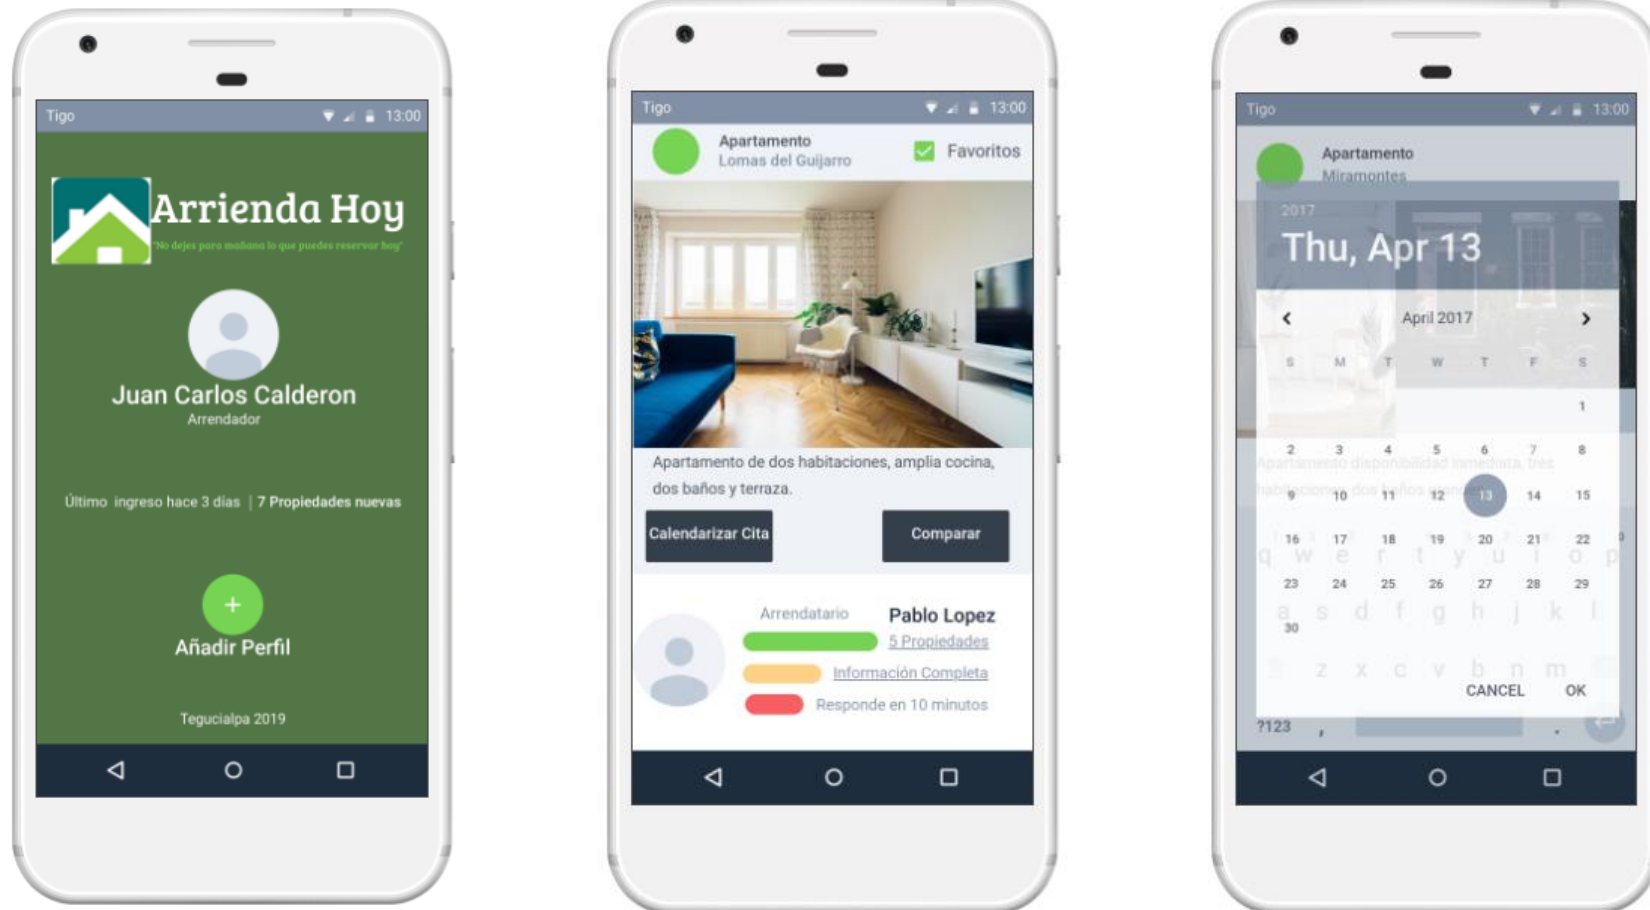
Tigo 13:00

Arrienda Hoy
"No dejes para mañana lo que puedes reservar hoy"

Juan Carlos Calderon
Arrendador

Último ingreso hace 3 días | 7 Propiedades nuevas

+
Añadir Perfil

Tegucialpa 2019

Tigo 13:00

Apartamento
Lomas del Guijarro

Favoritos

Apartamento de dos habitaciones, amplia cocina, dos baños y terraza.

Calendarizar Cita

Comparar

Arrendatario

Pablo Lopez

5 Propiedades

Información Completa

Responde en 10 minutos

Tigo 13:00

Apartamento
Miramontes

2017
Thu, Apr 13

April 2017

| S | M | T | W | T | F | S |
|---|---|---|---|---|---|---|
| | | | | | | 1 |
| 2 | 3 | 4 | 5 | 6 | 7 | 8 |
| 9 | 10 | 11 | 12 | 13 | 14 | 15 |
| 16 | 17 | 18 | 19 | 20 | 21 | 22 |
| 23 | 24 | 25 | 26 | 27 | 28 | 29 |
| 30 | | | | | | |

Apartamento disponibilidad inmediata, tres habitaciones, dos baños y terraza

q w e r t y u i o p
a s d f g h j k l
z x c v b n m

CANCEL OK

?123 , .